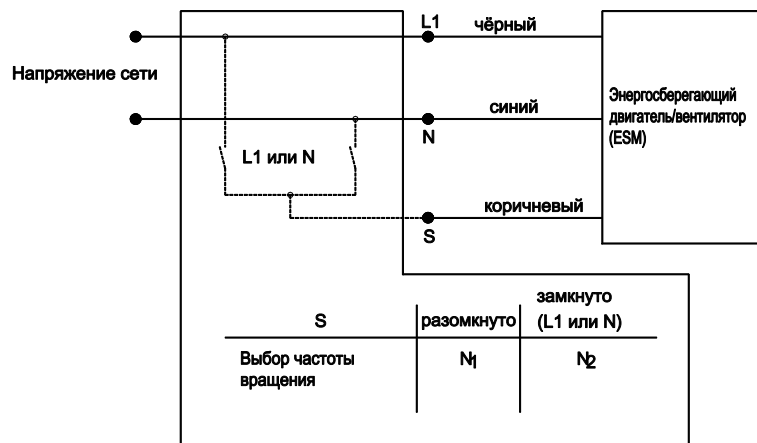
L1
чёрный

Напряжение сети

синий

Энергосберегающий двигатель/вентилятор (ESM)

N

L1 или N

коричневый

S

| S | разомкнуто | замкнуто (L1 или N) |
|---|---|---|
| Выбор частоты вращения | $N_1$ | $N_2$ |